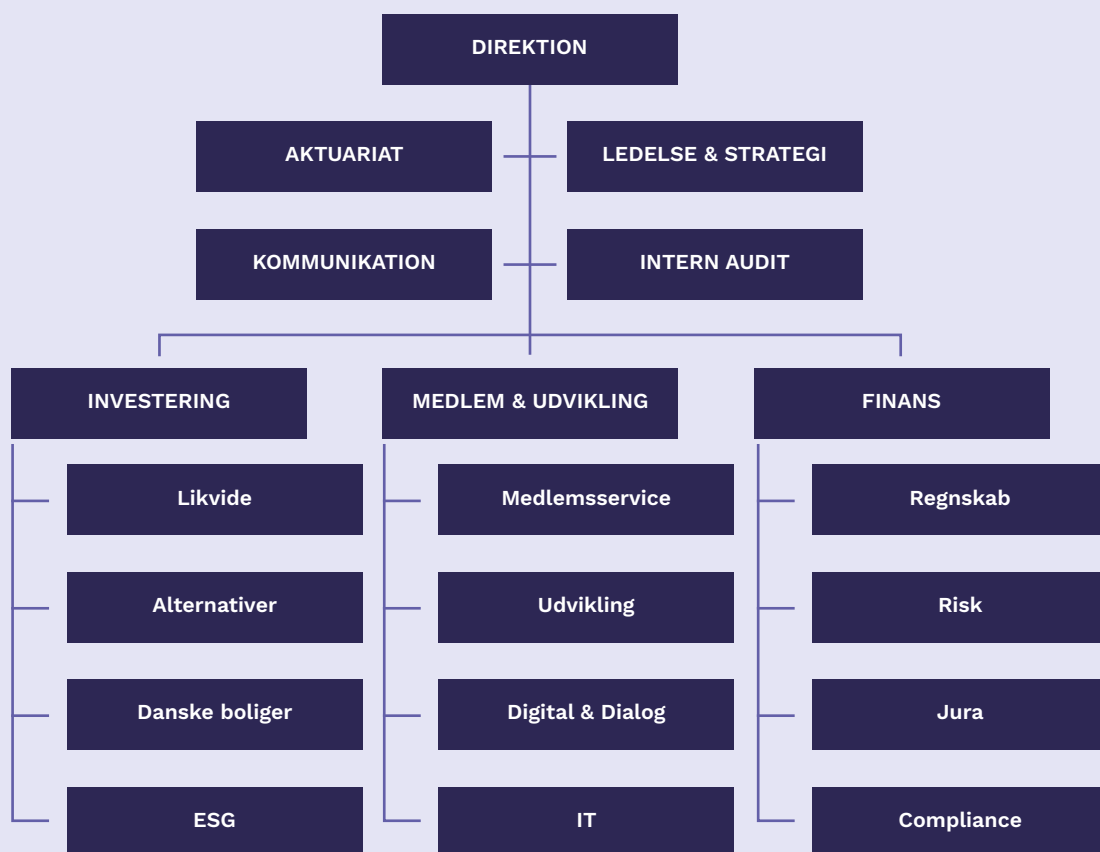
DIREKTION

AKTUARIAT

LEDELSE & STRATEGI

KOMMUNIKATION

INTERN AUDIT

INVESTERING

Likvide

Alternativer

Danske boliger

ESG

MEDLEM & UDVIKLING

Medlemsservice

Udvikling

Digital & Dialog

IT

FINANS

Regnskab

Risk

Jura

Compliance